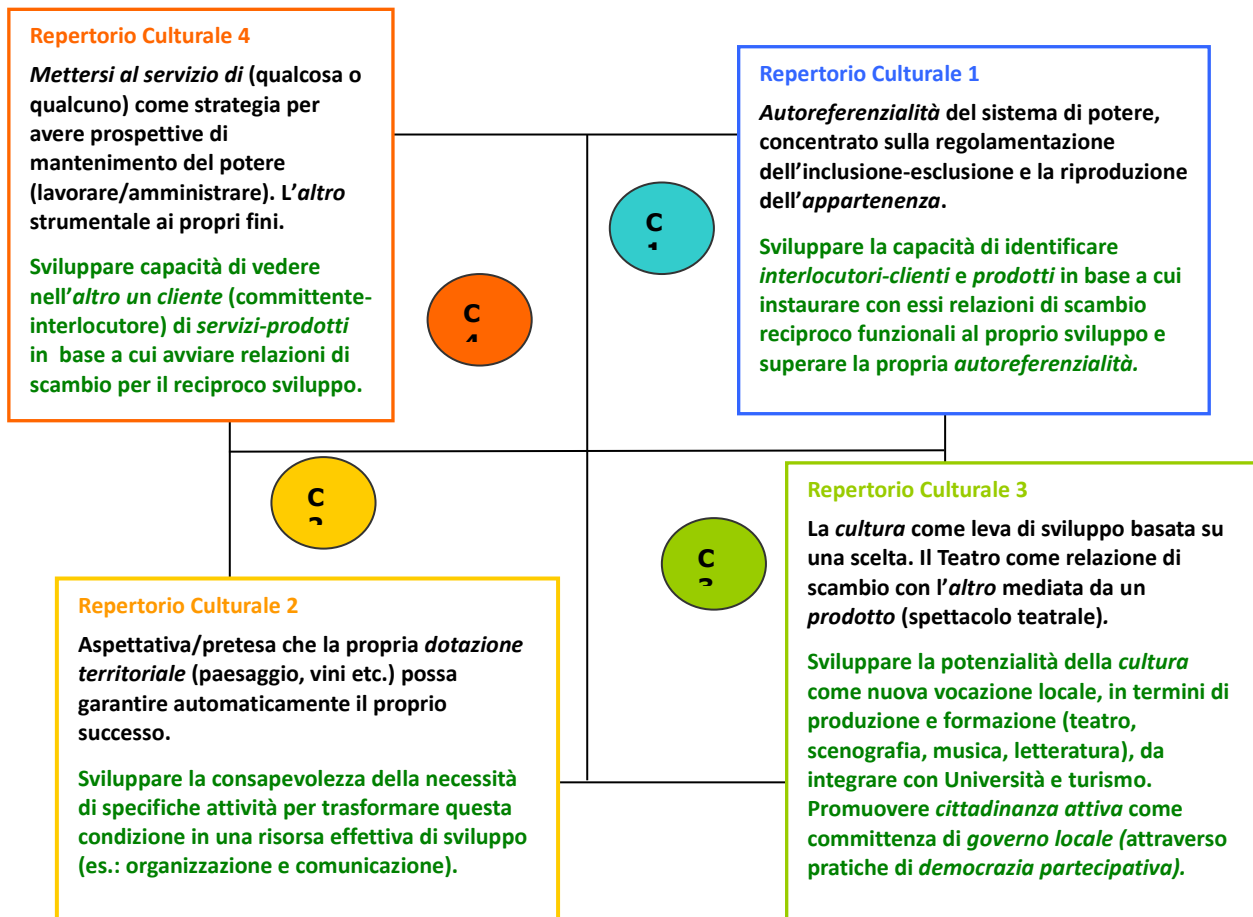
Repertorio Culturale 4

Mettersi al servizio di (qualcosa o qualcuno) come strategia per avere prospettive di mantenimento del potere (lavorare/amministrare). L'altro strumentale ai propri fini.

Sviluppare capacità di vedere nell'altro un cliente (committente-interlocutore) di servizi-prodotti in base a cui avviare relazioni di scambio per il reciproco sviluppo.

Repertorio Culturale 1

Autoreferenzialità del sistema di potere, concentrato sulla regolamentazione dell'inclusione-esclusione e la riproduzione dell'appartenenza.

Sviluppare la capacità di identificare interlocutori-clienti e prodotti in base a cui instaurare con essi relazioni di scambio reciproco funzionali al proprio sviluppo e superare la propria autoreferenzialità.

C 1

C 4

C 2

C 3

Repertorio Culturale 3

La cultura come leva di sviluppo basata su una scelta. Il Teatro come relazione di scambio con l'altro mediata da un prodotto (spettacolo teatrale).

Sviluppare la potenzialità della cultura come nuova vocazione locale, in termini di produzione e formazione (teatro, scenografia, musica, letteratura), da integrare con Università e turismo. Promuovere cittadinanza attiva come committenza di governo locale (attraverso pratiche di democrazia partecipativa).

Repertorio Culturale 2

Aspettativa/pretesa che la propria dotazione territoriale (paesaggio, vini etc.) possa garantire automaticamente il proprio successo.

Sviluppare la consapevolezza della necessità di specifiche attività per trasformare questa condizione in una risorsa effettiva di sviluppo (es.: organizzazione e comunicazione).